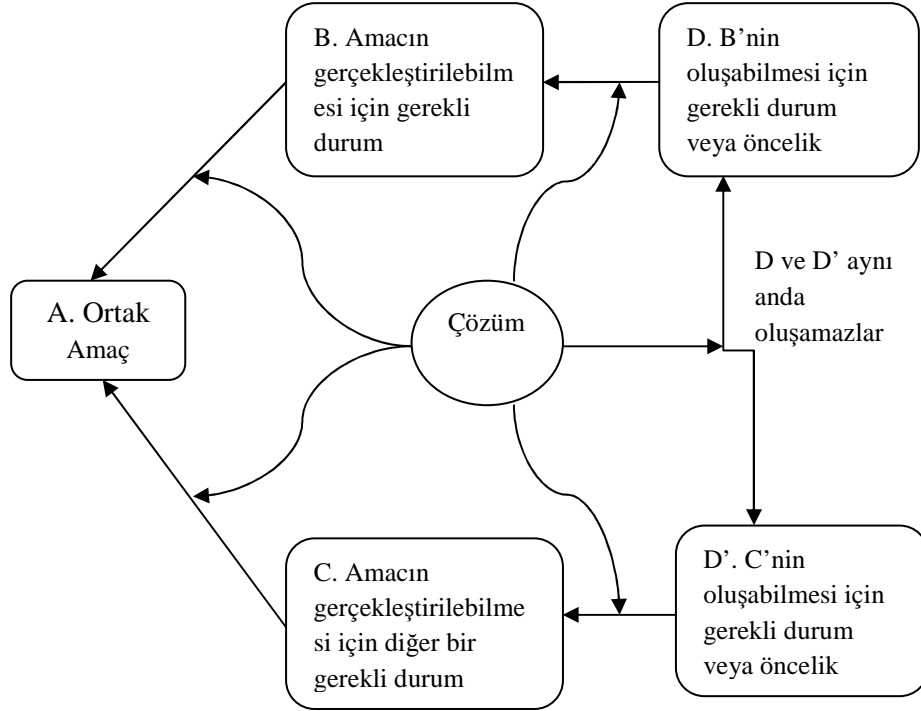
B. Amacın gerçekleştirilebilmesi için gerekli durum

D. B'nin oluşabilmesi için gerekli durum veya öncelik

D ve D' aynı anda oluşamazlar

A. Ortak Amaç

Çözüm

C. Amacın gerçekleştirilebilmesi için diğer bir gerekli durum

D'. C'nin oluşabilmesi için gerekli durum veya öncelik